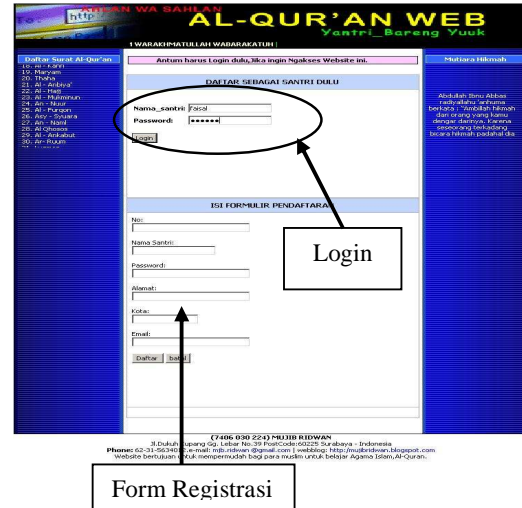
http
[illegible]AN WA SAHLAN
AL-QUR'AN WEB
Yantri_Bareng Yuuk
1 WARAKHMATULLAH WABARAKATUH |

Daftar Surat Al-Qur'an
18. Al - Kahfi
19. Maryam
20. Thaha
21. Al - Anbiya'
22. Al - Hajj
23. Al - Mukminun
24. An - Nour
25. Al - Furqan
26. Asy - Syuara
27. An - Naml
28. Al Qhosos
29. Al - Ankabut
30. Ar - Rum
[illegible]

Antum harus Login dulu,Jika ingin Ngakses Website ini.

DAFTAR SEBAGAI SANTRI DULU
Nama_santri: Faisal
Password: ••••••
Login

ISI FORMULIR PENDAFTARAN
No:
Nama Santri:
Password:
Alamat:
Kota:
Email:
Daftar batal

Login

Mutiara Hikmah
Abdullah Ibnu Abbas radiyallahu 'anhuma berkata : "Ambillah hikmah dari orang yang kamu dengar darinya. Karena seseorang terkadang bicara hikmah padahal dia

(7406 030 224) MUJIB RIDWAN
Jl.Dukuh Kupang Gg. Lebar No.39 PostCode:60225 Surabaya - Indonesia
Phone: 62-31-56340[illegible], e-mail: mjb.ridwan @gmail.com | webblog: http://mujibridwan.blogspot.com
Website bertujuan untuk mempermudah bagi para muslim untuk belajar Agama Islam,Al-Quran.

Form Registrasi